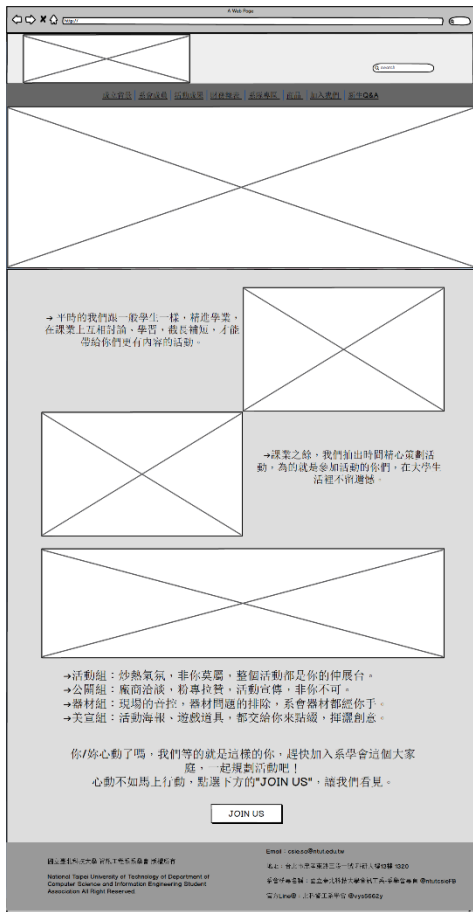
A Web Page

http://

Search

最新消息 | 系學會介紹 | 活動成果 | 活動報名 | 系學會專區 | 商品 | 加入我們 | 新手Q&A

→平時的我們跟一般學生一樣，精進學業，在課業上互相討論、學習，截長補短，才能帶給你們更有內容的活動。

→課業之餘，我們抽出時間精心策劃活動。為的就是參加活動的你們，在大學生活裡不留遺憾。

→活動組：炒熱氣氛，非你莫屬，整個活動都是你的伸展台。
→公關組：廠商洽談，粉專拉贊，活動宣傳，非你不可。
→器材組：現場的音控，器材問題的排除，系會器材都經你手。
→美宣組：活動海報、遊戲道具，都交給你來點綴，揮灑創意。

你/妳心動了嗎，我們等的就是這樣的你，趕快加入系學會這個大家庭，一起規劃活動吧！
心動不如馬上行動，點選下方的"JOIN US"，請我們看見。

JOIN US

國立臺北科技大學 資訊工程系系學會 版權所有
National Taipei University of Technology of Department of Computer Science and Information Engineering Student Association All Right Reserved.

Email : csieso@ntut.edu.tw
地址：台北市忠孝東路三段一號 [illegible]
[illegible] @ntutcsieSA
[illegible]Line@ : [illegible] @vys5662y